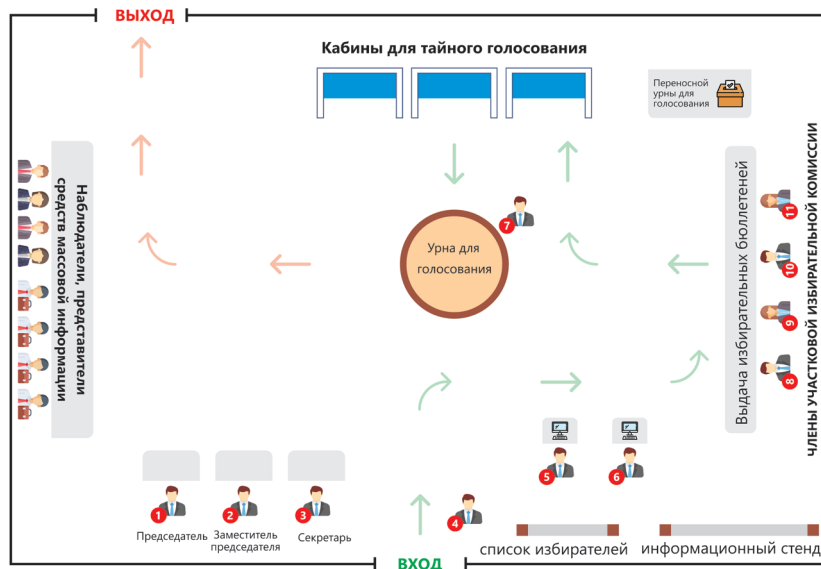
ВЫХОД

Кабины для тайного голосования

Переносной урны для голосования

Наблюдатели, представители средств массовой информации

Урна для голосования

7

Выдача избирательных бюллетеней

ЧЛЕНЫ УЧАСТКОВОЙ ИЗБИРАТЕЛЬНОЙ КОМИССИИ

11

10

9

8

5

6

1 Председатель

2 Заместитель председателя

3 Секретарь

4

список избирателей

информационный стенд

ВХОД